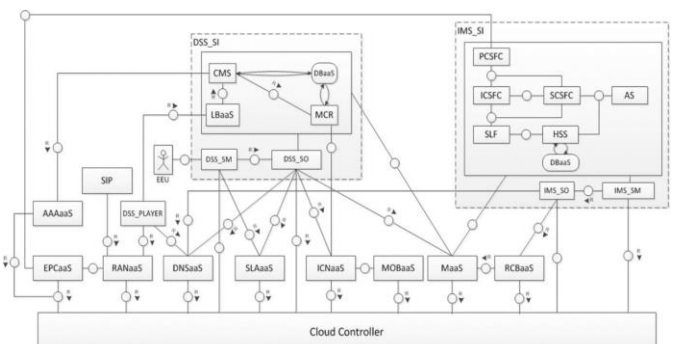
DSS_SI

CMS

DBaaS

LBaaS

MCR

EEU

DSS_SM

DSS_SO

IMS_SI

PCSFC

ICSFC

SCSFC

AS

SLF

HSS

DBaaS

IMS_SO

IMS_SM

SIP

AAAaaS

DSS_PLAYER

EPCaaS

RANaaS

DNSaaS

SLAaaS

ICNaaS

MOBaaS

MaaS

RCBaaS

Cloud Controller